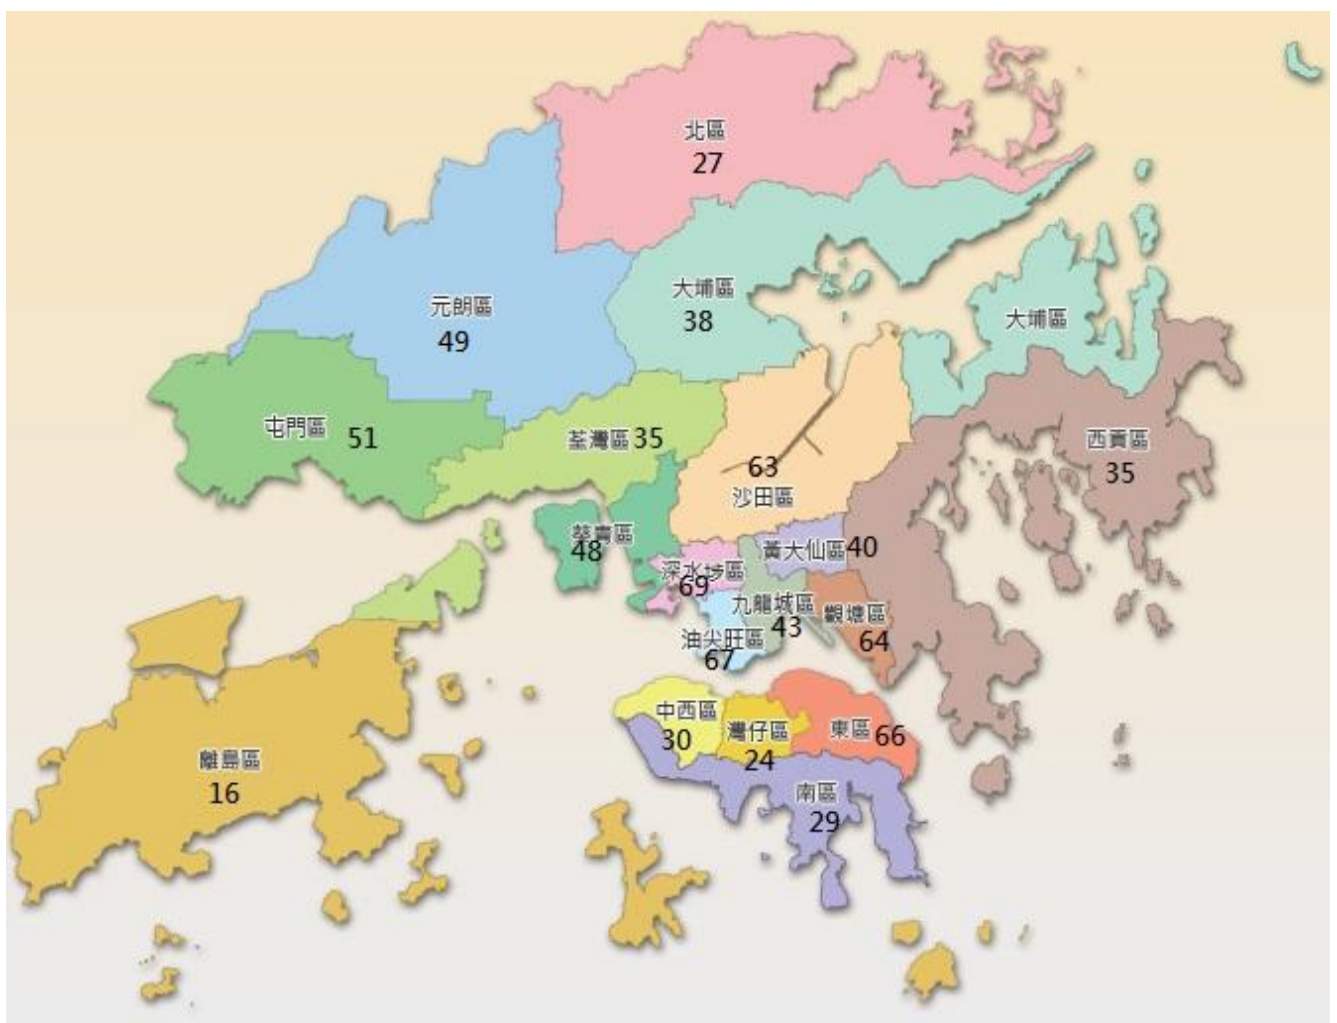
北區
27

元朗區
49

大埔區
38

大埔區

屯門區 51

荃灣區 35

63
沙田區

西貢區
35

葵青區
48

黃大仙區 40

深水埗區
69

九龍城區
43

觀塘區
64

油尖旺區
67

中西區
30

灣仔區
24

東區 66

離島區
16

南區
29